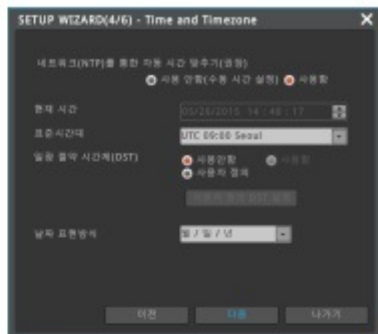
SETUP WIZARD(4/6) - Time and Timezone

네트워크(NTP)를 통한 자동 시간 맞추기(권장)
사용 안함(수동 시간 설정) 사용함

현재 시간 05/26/2015 14:48:17

표준시간대 UTC 09:00 Seoul

일광 절약 시간제(DST) 사용안함 사용함
사용자 정의

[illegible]

날짜 표현방식 월 / 일 / 년

이전 다음 나가기